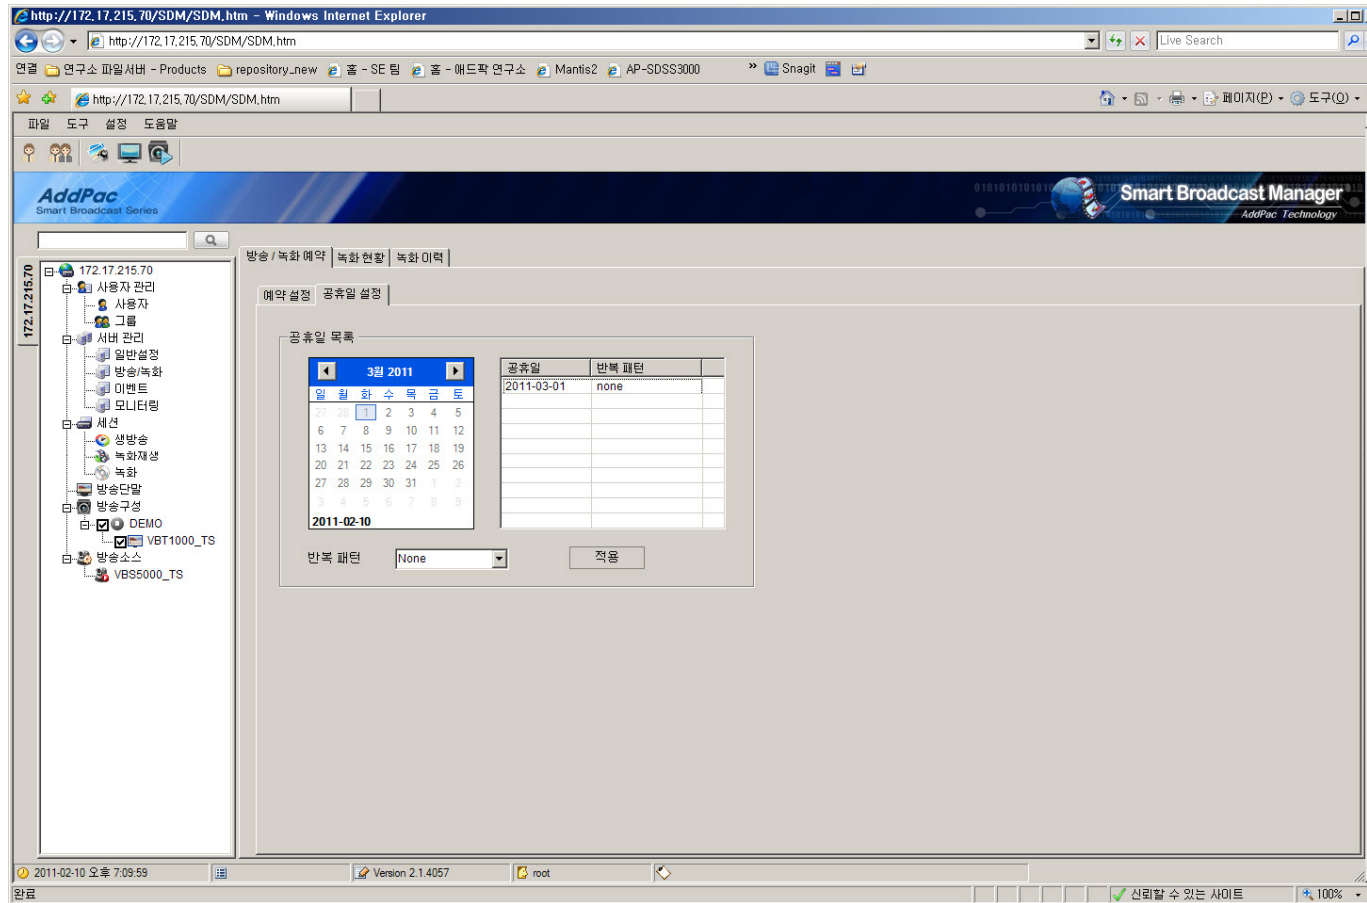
http://172.17.215.70/SDM/SDM.htm - Windows Internet Explorer

http://172.17.215.70/SDM/SDM.htm

Live Search

연결 연구소 파일서버 - Products repository_new 홈 - SE 팀 홈 - 애드팍 연구소 Mantis2 AP-SDSS3000 » Snagit

http://172.17.215.70/SDM/SDM.htm

페이지(P) 도구(O)

파일 도구 설정 도움말

AddPac
Smart Broadcast Series

Smart Broadcast Manager
AddPac Technology

172.17.215.70

172.17.215.70
사용자 관리
사용자
그룹
서버 관리
일반설정
방송/녹화
이벤트
모니터링
세션
생방송
녹화재생
녹화
방송단말
방송구성
DEMO
VBT1000_TS
방송소스
VBS5000_TS

방송 / 녹화 예약 | 녹화 현황 | 녹화 이력

예약 설정 | 공휴일 설정

공휴일 목록

3월 2011

| 일 | 월 | 화 | 수 | 목 | 금 | 토 |
|---|---|---|---|---|---|---|
| 27 | 28 | 1 | 2 | 3 | 4 | 5 |
| 6 | 7 | 8 | 9 | 10 | 11 | 12 |
| 13 | 14 | 15 | 16 | 17 | 18 | 19 |
| 20 | 21 | 22 | 23 | 24 | 25 | 26 |
| 27 | 28 | 29 | 30 | 31 | 1 | 2 |
| 3 | 4 | 5 | 6 | 7 | 8 | 9 |

2011-02-10

| 공휴일 | 반복 패턴 |
|---|---|
| 2011-03-01 | none |

반복 패턴 None 적용

2011-02-10 오후 7:09:59 | Version 2.1.4057 | root

완료 신뢰할 수 있는 사이트 100%